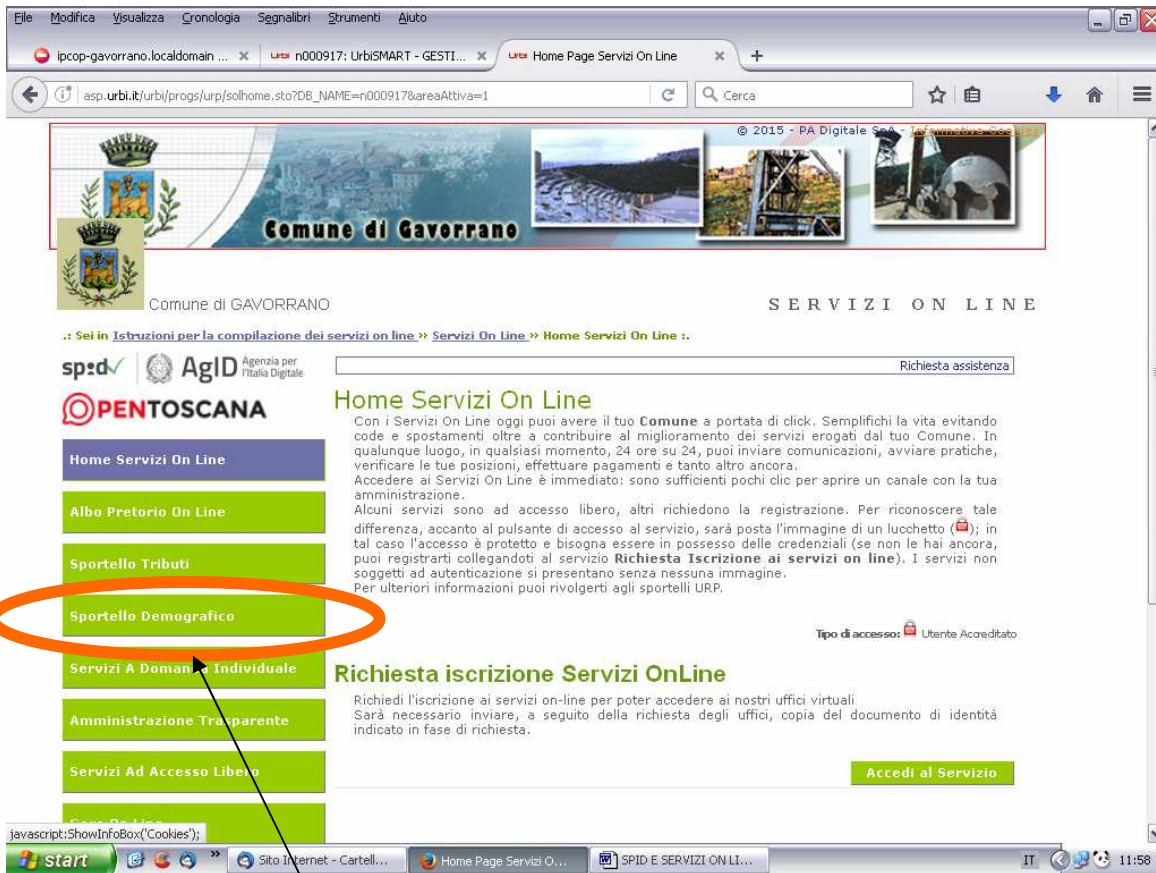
File Modifica Visualizza Cronologia Segnalibri Strumenti Aiuto

ipcop-gavorrano.localdomain ... × n000917: UrbiSMART - GESTI... × Home Page Servizi On Line × +

asp.urbi.it/urbi/progs/urp/solhome.sto?DB_NAME=n000917&areaAttiva=1

Cerca

© 2015 - PA Digitale SpA - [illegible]

Comune di Gavorrano

Comune di GAVORRANO

SERVIZI ON LINE

.: Sei in Istruzioni per la compilazione dei servizi on line » Servizi On Line » Home Servizi On Line :.

spid AgID Agenzia per l'Italia Digitale

OPENTOSCANA

Home Servizi On Line

Albo Pretorio On Line

Sportello Tributi

Sportello Demografico

Servizi A Domanda Individuale

Amministrazione Trasparente

Servizi Ad Accesso Libero

Richiesta assistenza

Home Servizi On Line

Con i Servizi On Line oggi puoi avere il tuo Comune a portata di click. Semplifichi la vita evitando code e spostamenti oltre a contribuire al miglioramento dei servizi erogati dal tuo Comune. In qualunque luogo, in qualsiasi momento, 24 ore su 24, puoi inviare comunicazioni, avviare pratiche, verificare le tue posizioni, effettuare pagamenti e tanto altro ancora.
Accedere ai Servizi On Line è immediato: sono sufficienti pochi clic per aprire un canale con la tua amministrazione.
Alcuni servizi sono ad accesso libero, altri richiedono la registrazione. Per riconoscere tale differenza, accanto al pulsante di accesso al servizio, sarà posta l'immagine di un lucchetto (); in tal caso l'accesso è protetto e bisogna essere in possesso delle credenziali (se non le hai ancora, puoi registrarti collegandoti al servizio Richiesta Iscrizione ai servizi on line). I servizi non soggetti ad autenticazione si presentano senza nessuna immagine.
Per ulteriori informazioni puoi rivolgerti agli sportelli URP.

Tipo di accesso: Utente Accreditato

Richiesta iscrizione Servizi OnLine

Richiedi l'iscrizione ai servizi on-line per poter accedere ai nostri uffici virtuali
Sarà necessario inviare, a seguito della richiesta degli uffici, copia del documento di identità indicato in fase di richiesta.

Accedi al Servizio

javascript:ShowInfoBox('Cookies');

start Sito Internet - Cartell... Home Page Servizi O... SPID E SERVIZI ON LI... IT 11:58